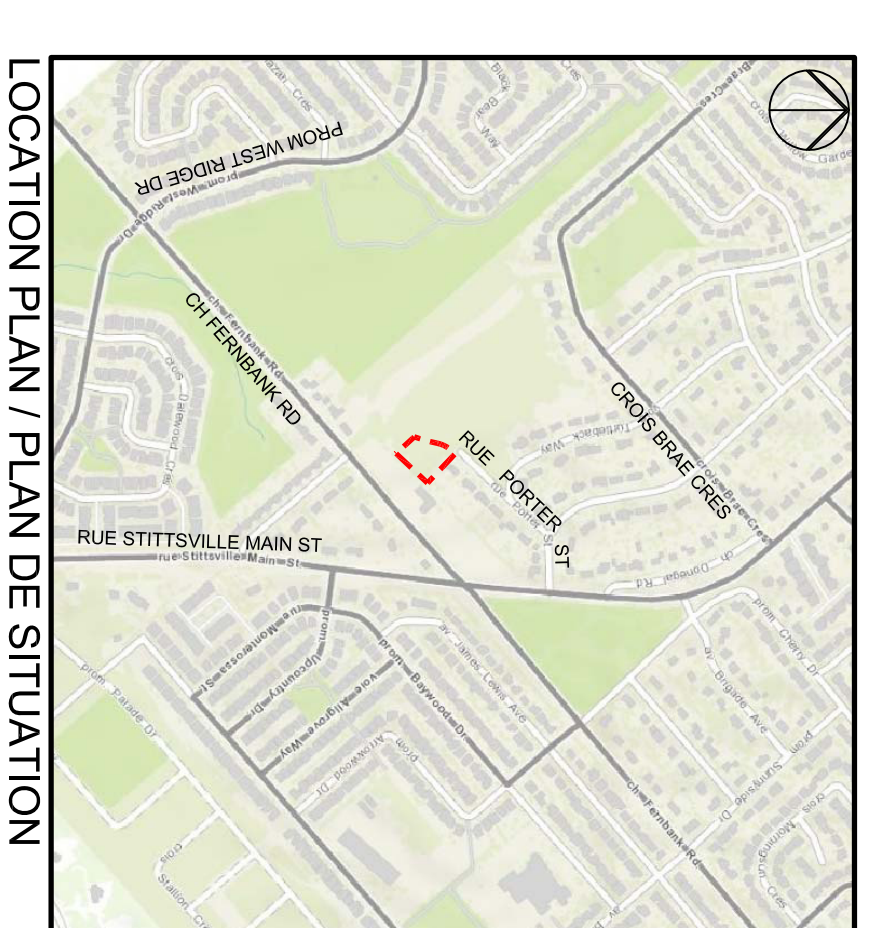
LOCATION PLAN / PLAN DE SITUATION

PROM WEST RIDGE DR

CH FERNBANK RD

RUE PORTER ST

CROIS BRAE CRES

RUE STITTSVILLE MAIN ST

prom West Ridge Dr

ch Fernbank Rd

rue Stittsville Main St

rue Porter St

Tartleback Way

crois Brae Cres

ch Donegal Rd

prom Cherry Dr

av Brigade Ave

prom Sunnyside Dr

crois Morningsun Cres

ch Fernbank Rd

av James Lewis Ave

prom Baywood Dr

voie Hillgrove Way

prom Upcountry Dr

rue Montcrosse St

prom Parade Dr

prom Arrowwood Dr

crois Daiwood Cres

Stallion Cr

Black Bear Way

Gazari Cres

Garden

crois